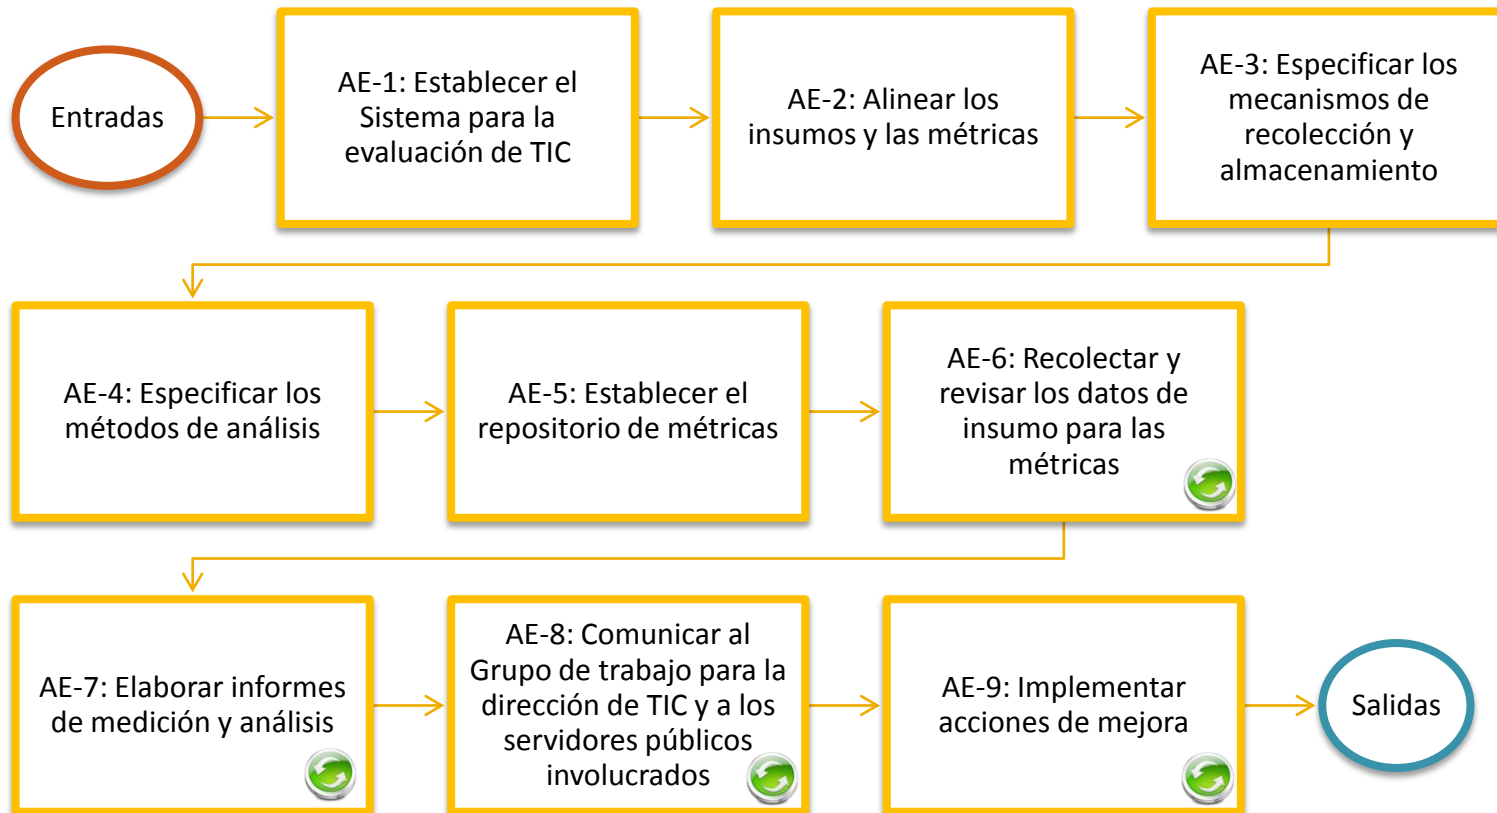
Entradas

AE-1: Establecer el Sistema para la evaluación de TIC

AE-2: Alinear los insumos y las métricas

AE-3: Especificar los mecanismos de recolección y almacenamiento

AE-4: Especificar los métodos de análisis

AE-5: Establecer el repositorio de métricas

AE-6: Recolectar y revisar los datos de insumo para las métricas

AE-7: Elaborar informes de medición y análisis

AE-8: Comunicar al Grupo de trabajo para la dirección de TIC y a los servidores públicos involucrados

AE-9: Implementar acciones de mejora

Salidas